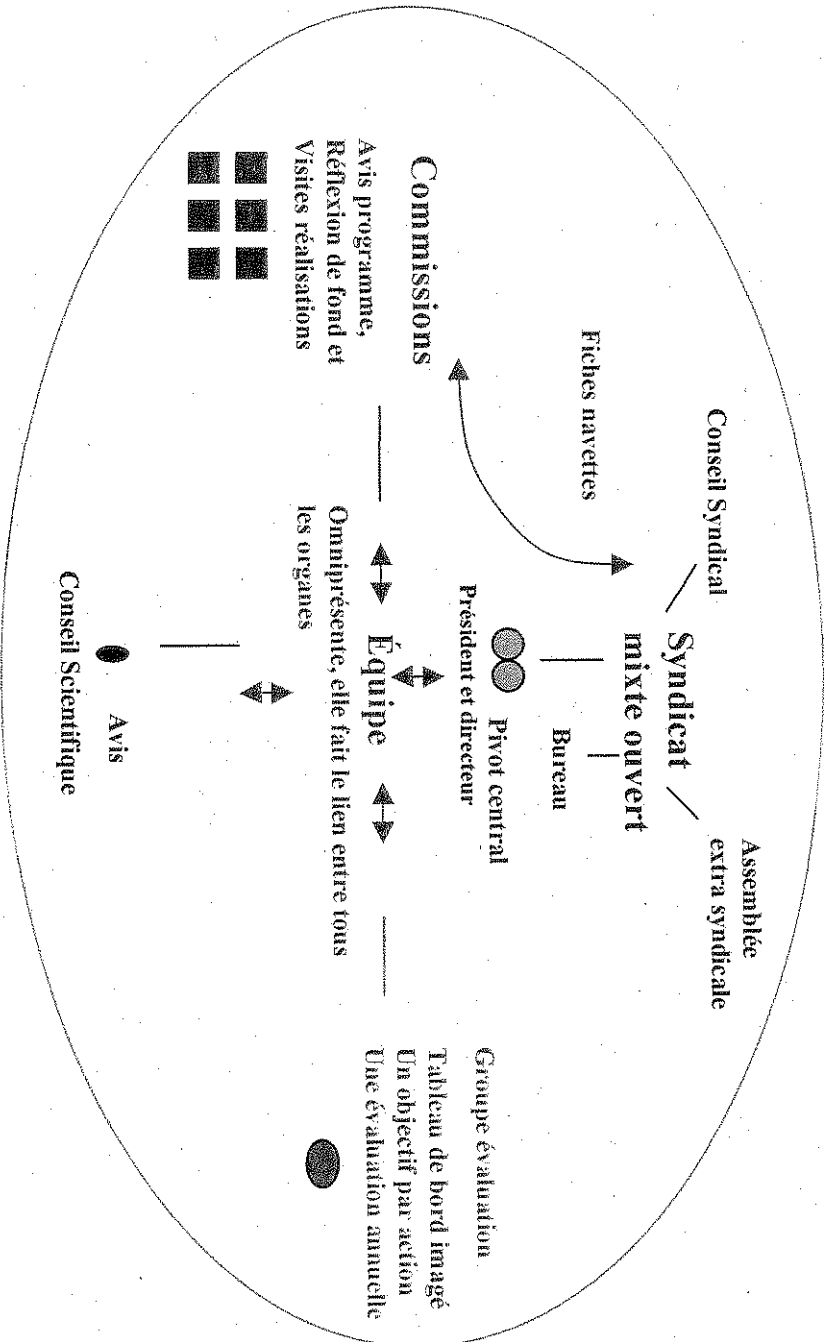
Syndicat mixte ouvert

Conseil Syndical

Assemblée extra syndicale

Bureau

Pivot central
Président et directeur

Équipe

Omniprésente, elle fait le lien entre tous les organes

Fiches navettes

Commissions

Avis programme, Réflexion de fond et Visites réalisations

Avis
Conseil Scientifique

Groupe évaluation
Tableau de bord imagé
Un objectif par action
Une évaluation annuelle